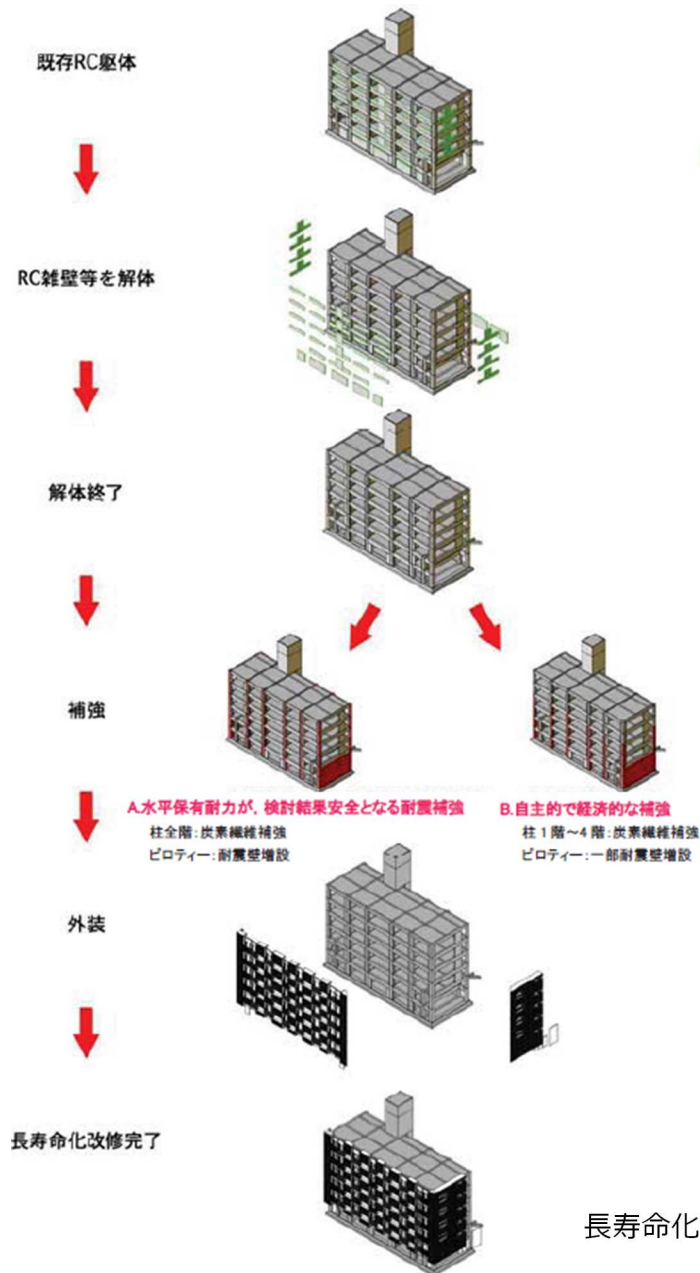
既存RC躯体

RC雑壁等を解体

解体終了

補強

A.水平保有耐力が，検討結果安全となる耐震補強
柱全階：炭素繊維補強
ピロティー：耐震壁増設

B.自主的で経済的な補強
柱１階～４階：炭素繊維補強
ピロティー：一部耐震壁増設

外装

長寿命化改修完了

長寿命化